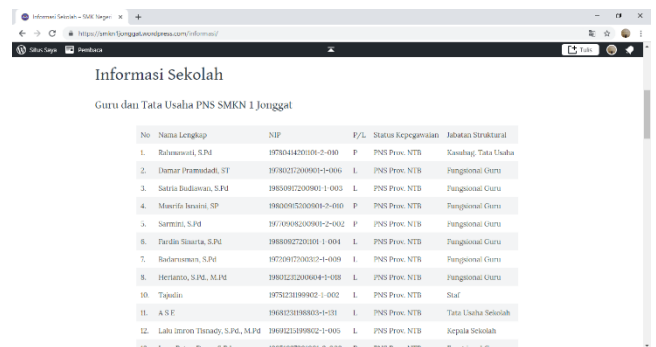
Informasi Sekolah – SMK Negeri ×

https://smkn1jonggat.wordpress.com/informasi/

Situs Saya   Pembaca   Tulis

Informasi Sekolah

Guru dan Tata Usaha PNS SMKN 1 Jonggat

| No | Nama Lengkap | NIP | P/L | Status Kepegawaian | Jabatan Struktural |
|---|---|---|---|---|---|
| 1. | Rahmawati, S.Pd | 19780414201101-2-010 | P | PNS Prov. NTB | Kasubag. Tata Usaha |
| 2. | Damar Pramudadi, ST | 19780217200901-1-006 | L | PNS Prov. NTB | Fungsional Guru |
| 3. | Satria Budiawan, S.Pd | 19850917200901-1-003 | L | PNS Prov. NTB | Fungsional Guru |
| 4. | Munifa Iswaini, SP | 19800915200901-2-010 | P | PNS Prov. NTB | Fungsional Guru |
| 5. | Sarmini, S.Pd | 19770908200901-2-002 | P | PNS Prov. NTB | Fungsional Guru |
| 6. | Fardin Sinarta, S.Pd | 19880927201101-1-004 | L | PNS Prov. NTB | Fungsional Guru |
| 7. | Badarusman, S.Pd | 19720917200312-1-009 | L | PNS Prov. NTB | Fungsional Guru |
| 8. | Herlanto, S.Pd., M.Pd | 19801231200604-1-018 | L | PNS Prov. NTB | Fungsional Guru |
| 10. | Tajudin | 19751231199902-1-002 | L | PNS Prov. NTB | Staf |
| 11. | A S E | 19681231198803-1-131 | L | PNS Prov. NTB | Tata Usaha Sekolah |
| 12. | Lalu Imron Hamady, S.Pd., M.Pd | 19691231199802-1-005 | L | PNS Prov. NTB | Kepala Sekolah |